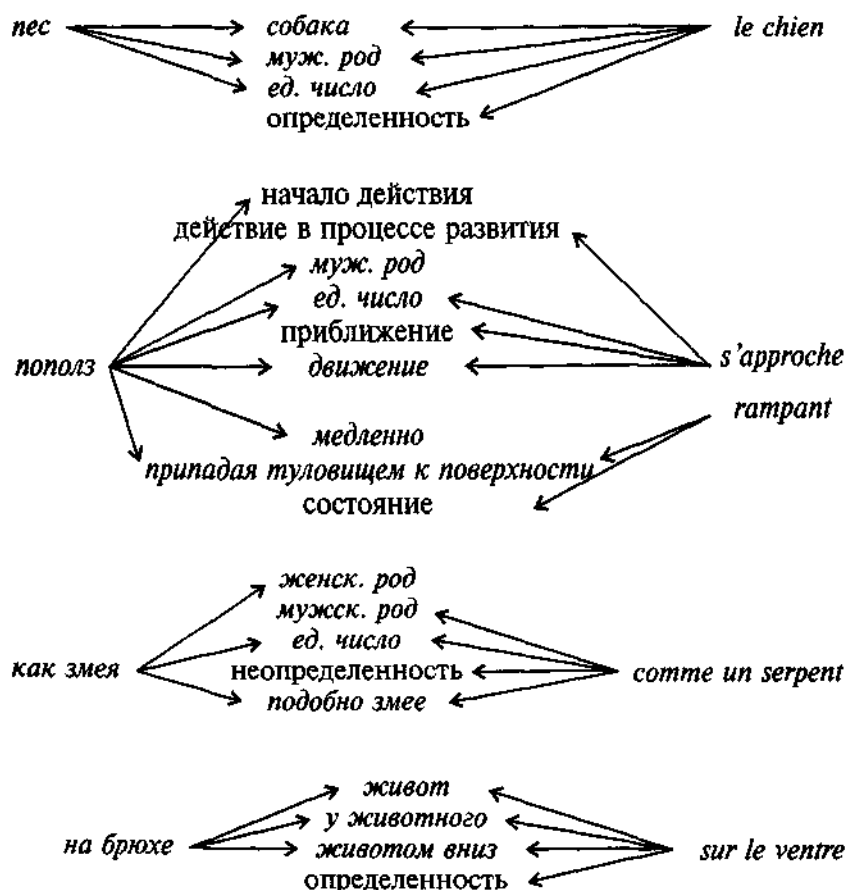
пес собака le chien
муж. род
ед. число
определенность

начало действия
действие в процессе развития
муж. род
ед. число
приближение
пополз движение s'approche
медленно rampant
припадая туловищем к поверхности
состояние

женск. род
мужск. род
ед. число
как змея неопределенность comme un serpent
подобно змее

живот
у животного
на брюхе животом вниз sur le ventre
определенность